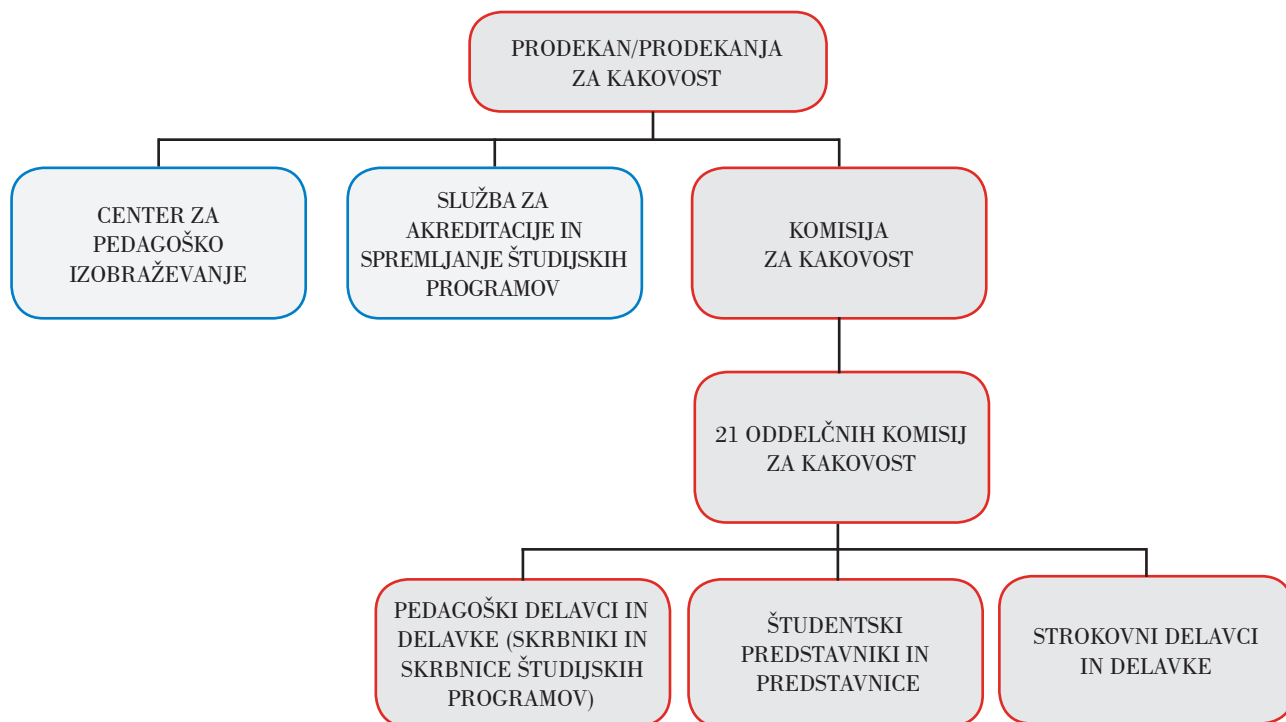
PRODEKAN/PRODEKANJA ZA KAKOVOST

CENTER ZA PEDAGOŠKO IZOBRAŽEVANJE

SLUŽBA ZA AKREDITACIJE IN SPREMLJANJE ŠTUDIJSKIH PROGRAMOV

KOMISIJA ZA KAKOVOST

21 ODDELČNIH KOMISIJ ZA KAKOVOST

PEDAGOŠKI DELAVCI IN DELAVKE (SKRBNIKI IN SKRBNICE ŠTUDIJSKIH PROGRAMOV)

ŠTUDENTSKI PREDSTAVNIKI IN PREDSTAVNICE

STROKOVNI DELAVCI IN DELAVKE